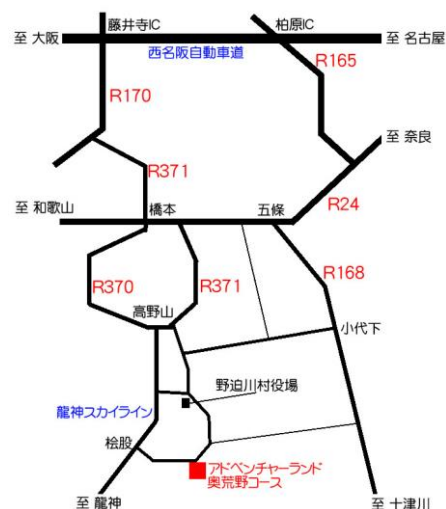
藤井寺IC
柏原IC
至 大阪
至 名古屋
西名阪自動車道
R165
R170
至 奈良
R371
至 和歌山
橋本
五條
R24
R168
R370
R371
高野山
小代下
野迫川村役場
龍神スカイライン
桧股
アドベンチャーランド
奥荒野コース
至 龍神
至 十津川